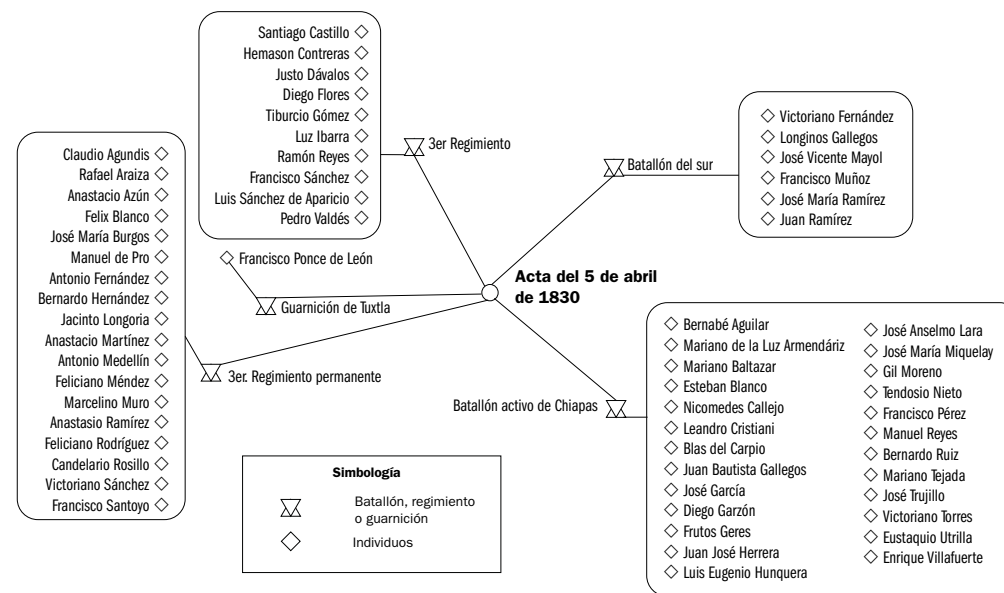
Santiago Castillo
Hemason Contreras
Justo Dávalos
Diego Flores
Tiburcio Gómez
Luz Ibarra
Ramón Reyes
Francisco Sánchez
Luis Sánchez de Aparicio
Pedro Valdés

3er Regimiento

Victoriano Fernández
Longinos Gallegos
José Vicente Mayol
Francisco Muñoz
José María Ramírez
Juan Ramírez

Batallón del sur

Claudio Agundis
Rafael Araiza
Anastacio Azún
Felix Blanco
José María Burgos
Manuel de Pro
Antonio Fernández
Bernardo Hernández
Jacinto Longoria
Anastacio Martínez
Antonio Medellín
Feliciano Méndez
Marcelino Muro
Anastasio Ramírez
Feliciano Rodríguez
Candelario Rosillo
Victoriano Sánchez
Francisco Santoyo

Francisco Ponce de León

Guarnición de Tuxtla

Acta del 5 de abril de 1830

3er. Regimiento permanente

Batallón activo de Chiapas

Bernabé Aguilar
Mariano de la Luz Armendáriz
Mariano Baltazar
Esteban Blanco
Nicomedes Callejo
Leandro Cristiani
Blas del Carpio
Juan Bautista Gallegos
José García
Diego Garzón
Frutos Geres
Juan José Herrera
Luis Eugenio Hunquera

José Anselmo Lara
José María Miquelay
Gil Moreno
Tendosio Nieto
Francisco Pérez
Manuel Reyes
Bernardo Ruiz
Mariano Tejada
José Trujillo
Victoriano Torres
Eustaquio Utrilla
Enrique Villafuerte

Simbología
Batallón, regimiento o guarnición
Individuos